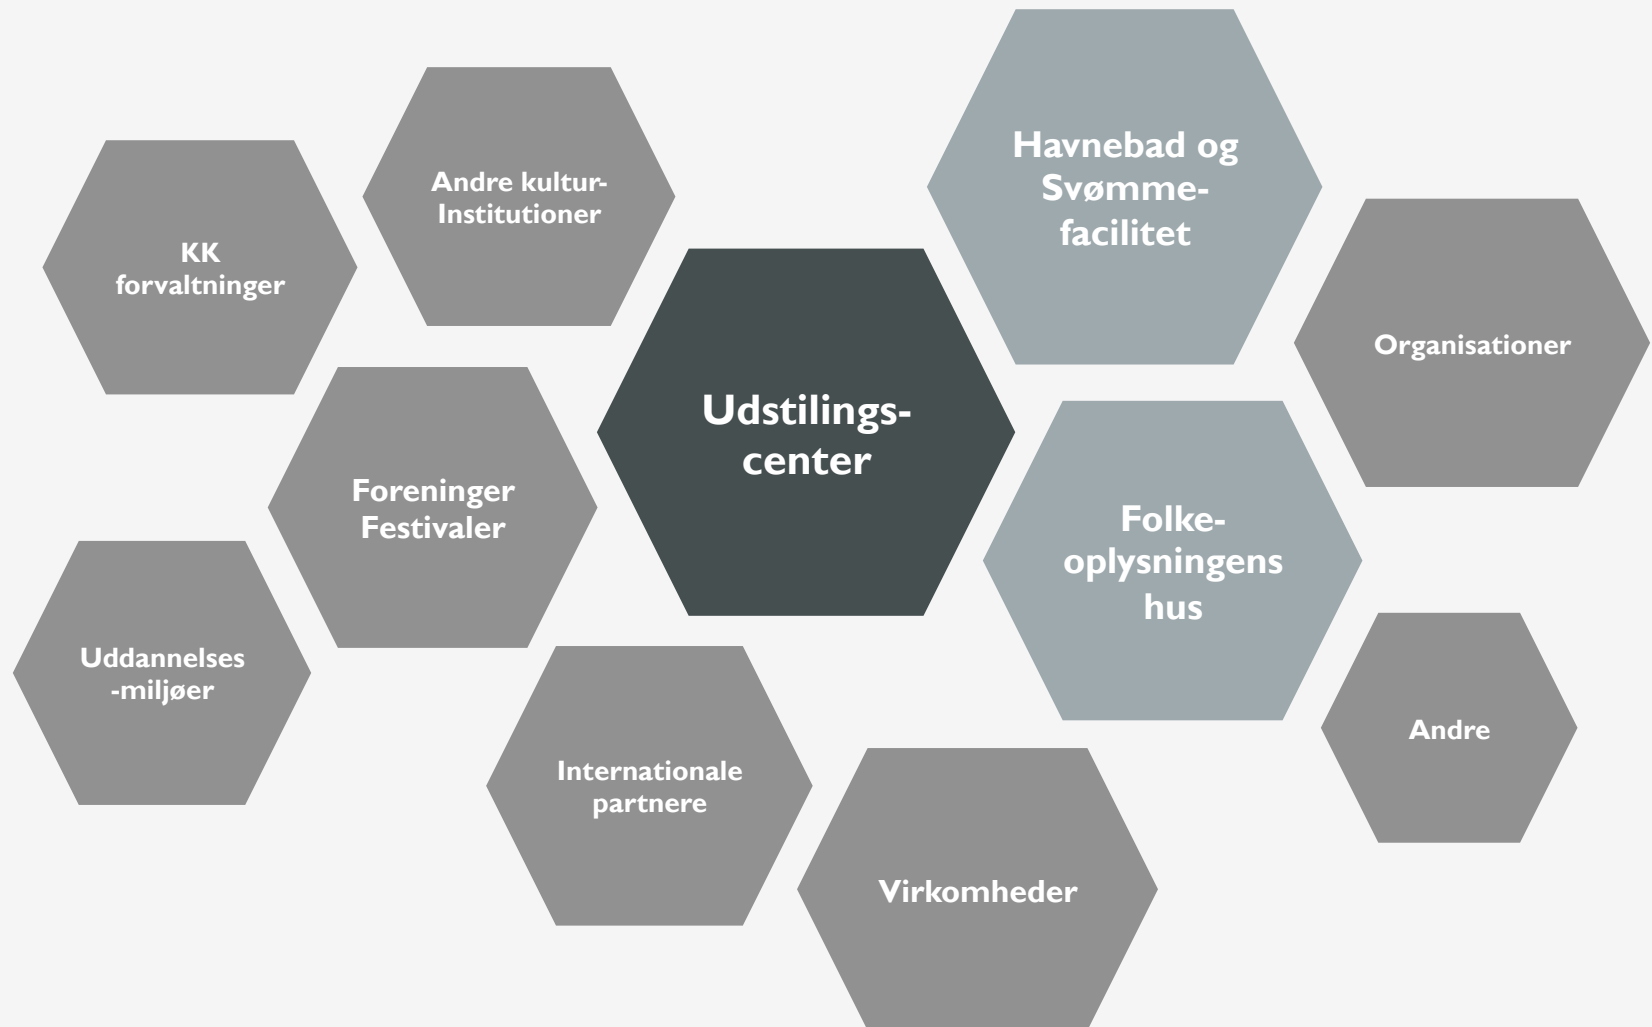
Havnebad og Svømme-facilitet

Andre kultur-Institutioner

KK forvaltninger

Organisationer

Udstilings-center

Foreninger Festivaler

Folke-oplysningens hus

Uddannelses -miljøer

Andre

Internationale partnere

Virkomheder